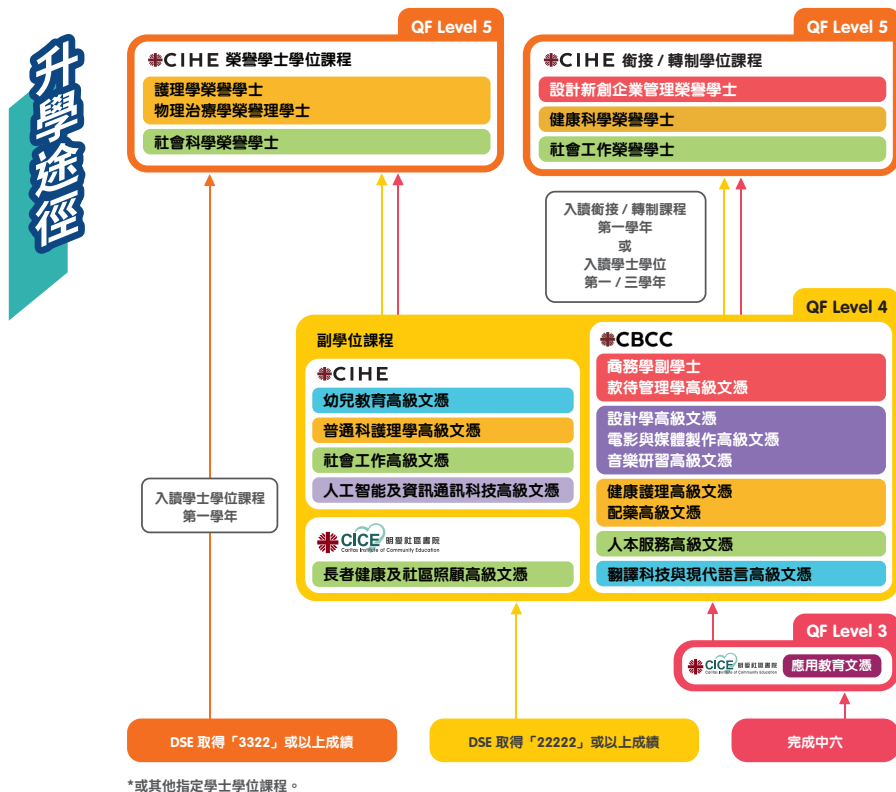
升學途徑

QF Level 5

CIHE 榮譽學士學位課程

護理學榮譽學士
物理治療學榮譽理學士

社會科學榮譽學士

QF Level 5

CIHE 銜接 / 轉制學位課程

設計新創企業管理榮譽學士

健康科學榮譽學士

社會工作榮譽學士

入讀銜接 / 轉制課程
第一學年
或
入讀學士學位
第一 / 三學年

QF Level 4

副學位課程

CIHE

幼兒教育高級文憑

普通科護理學高級文憑

社會工作高級文憑

人工智能及資訊通訊科技高級文憑

CICE 明愛社區書院
Caritas Institute of Community Education

長者健康及社區照顧高級文憑

CBCC

商務學副學士
款待管理學高級文憑

設計學高級文憑
電影與媒體製作高級文憑
音樂研習高級文憑

健康護理高級文憑
配藥高級文憑

人本服務高級文憑

翻譯科技與現代語言高級文憑

入讀學士學位課程
第一學年

QF Level 3

CICE 明愛社區書院
Caritas Institute of Community Education

應用教育文憑

DSE 取得「3322」或以上成績

DSE 取得「22222」或以上成績

完成中六

*或其他指定學士學位課程。